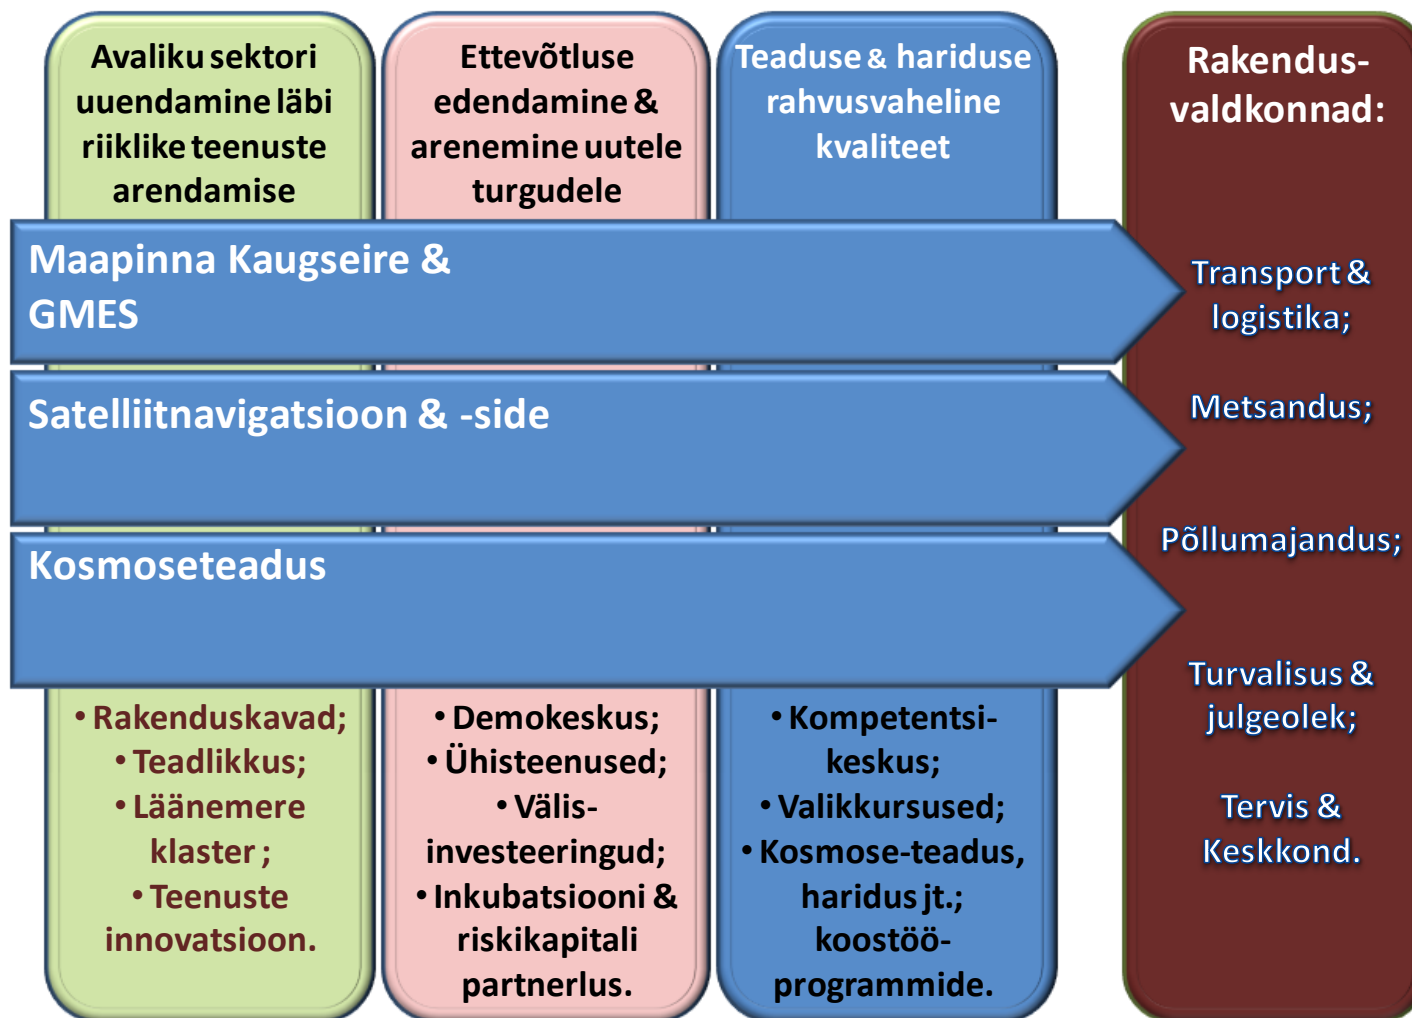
Avaliku sektori uuendamine läbi riiklike teenuste arendamise

Ettevõtluse edendamine & arenemine uutele turgudele

Teaduse & hariduse rahvusvaheline kvaliteet

Rakendus-valdkonnad:

Maapinna Kaugseire & GMES

Satelliitnavigatsioon & -side

Kosmoseteadus

• Rakenduskavad;
• Teadlikkus;
• Läänemere klaster ;
• Teenuste innovatsioon.

• Demokeskus;
• Ühisteenused;
• Välis-investeeringud;
• Inkubatsiooni & riskikapitali partnerlus.

• Kompetentsi-keskus;
• Valikkursused;
• Kosmose-teadus, haridus jt.; koostöö-programmide.

Transport & logistika;

Metsandus;

Põllumajandus;

Turvalisus & julgeolek;

Tervis & Keskkond.